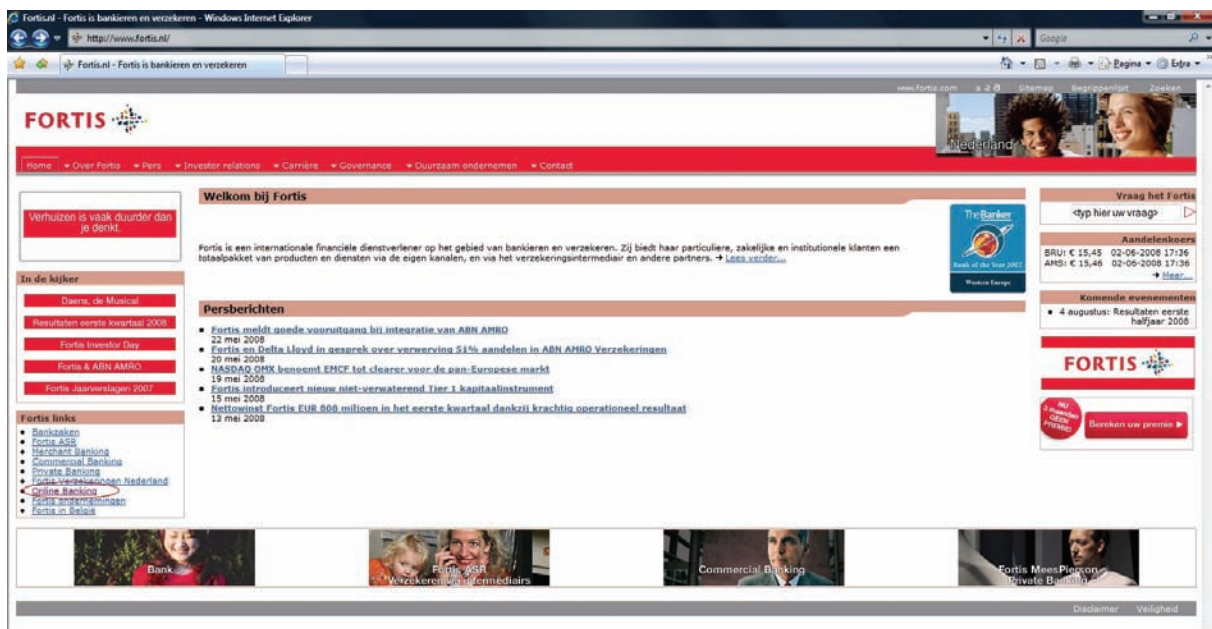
Fortis.nl - Fortis is bankieren en verzekeren - Windows Internet Explorer

http://www.fortis.nl/

Google

Fortis.nl - Fortis is bankieren en verzekeren

Pagina Extra

www.fortis.com a a a Sitemap Begrippenlijst Zoeken

FORTIS

Nederland

Home Over Fortis Pers Investor relations Carrière Governance Duurzaam ondernemen Contact

Verhuizen is vaak duurder dan je denkt.

In de kijker

Daens, de Musical

Resultaten eerste kwartaal 2008

Fortis Investor Day

Fortis & ABN AMRO

Fortis Jaarverslagen 2007

Fortis links

- Bankzaken
- Fortis ASR
- Merchant Banking
- Commercial Banking
- Private Banking
- Fortis Verzekeringen Nederland
- Online Banking
- Fortis Spaardepositos
- Fortis in België

Welkom bij Fortis

Fortis is een internationale financiële dienstverlener op het gebied van bankieren en verzekeren. Zij biedt haar particuliere, zakelijke en institutionele klanten een totaalpakket van producten en diensten via de eigen kanalen, en via het verzekeringsintermediair en andere partners. → Lees verder...

The Banker
Bank of the Year 2007
Western Europe

Persberichten

- Fortis meldt goede vooruitgang bij integratie van ABN AMRO
22 mei 2008
- Fortis en Delta Lloyd in gesprek over verwerving 51% aandelen in ABN AMRO Verzekeringen
20 mei 2008
- NASDAQ OMX benoemt EMCF tot clearer voor de pan-Europese markt
19 mei 2008
- Fortis introduceert nieuw niet-verwaterend Tier 1 kapitaalinstrument
15 mei 2008
- Nettowinst Fortis EUR 808 miljoen in het eerste kwartaal dankzij krachtig operationeel resultaat
13 mei 2008

Vraag het Fortis

<typ hier uw vraag>

Aandelenkoers

BRU: € 15,45 02-06-2008 17:36
AMS: € 15,46 02-06-2008 17:36
→ Meer...

Komende evenementen

- 4 augustus: Resultaten eerste halfjaar 2008

FORTIS

NU 3 maanden GEEN PREMIE!

Bereken uw premie ▶

Bank

Fortis ASR
Verzekeren via intermediairs

Commercial Banking

Fortis MeesPierson
Private Banking

Disclaimer Veiligheid